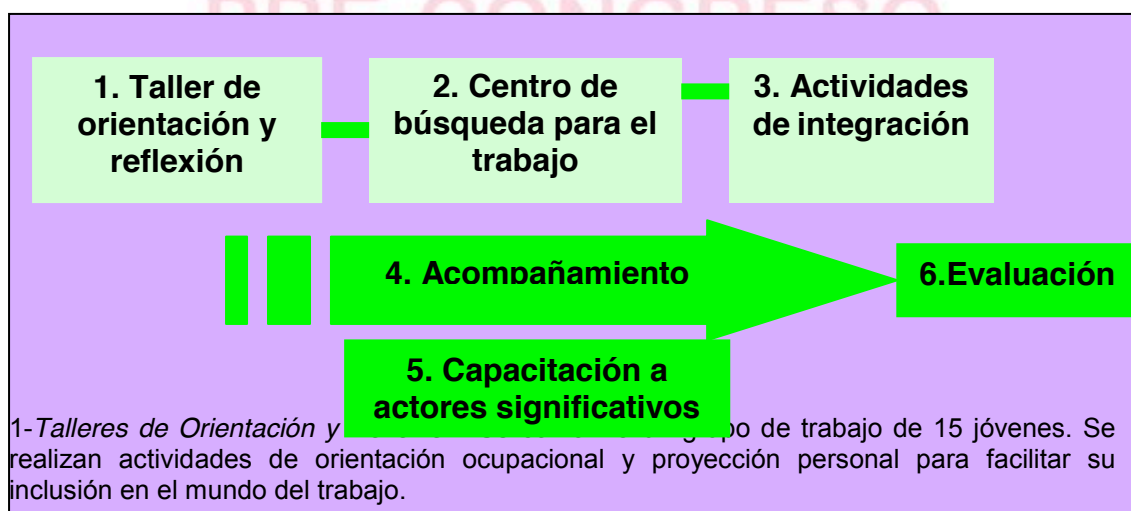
1. Taller de orientación y reflexión

2. Centro de búsqueda para el trabajo

3. Actividades de integración

4. Acompañamiento

6.Evaluación

5. Capacitación a actores significativos

1-*Talleres de Orientación y* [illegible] grupo de trabajo de 15 jóvenes. Se realizan actividades de orientación ocupacional y proyección personal para facilitar su inclusión en el mundo del trabajo.